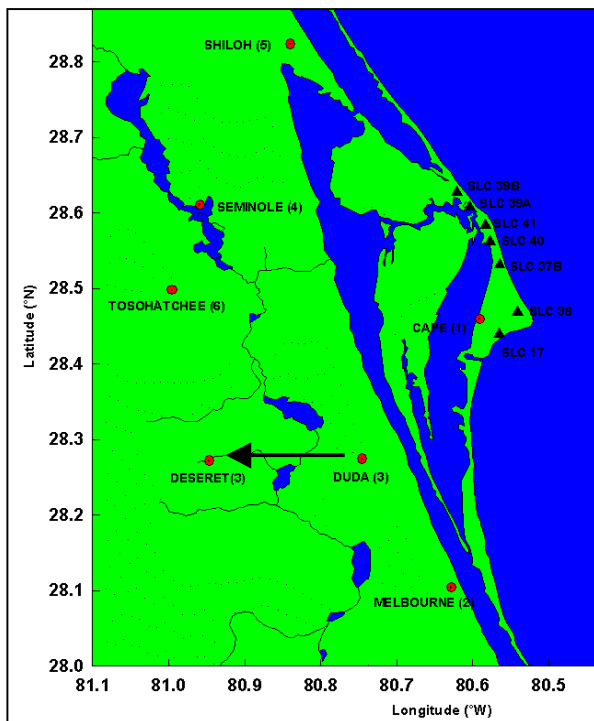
SHILOH (5)

SEMINOLE (4)

TOSOHATCHEE (6)

SLC 39B
SLC 39A
SLC 41
SLC 40
SLC 37B
SLC 36
CAPE (1)
SLC 17

DESERET(3)
DUDA (3)

MELBOURNE (2)

Latitude (°N)

28.8
28.7
28.6
28.5
28.4
28.3
28.2
28.1
28.0

81.1 81.0 80.9 80.8 80.7 80.6 80.5

Longitude (°W)